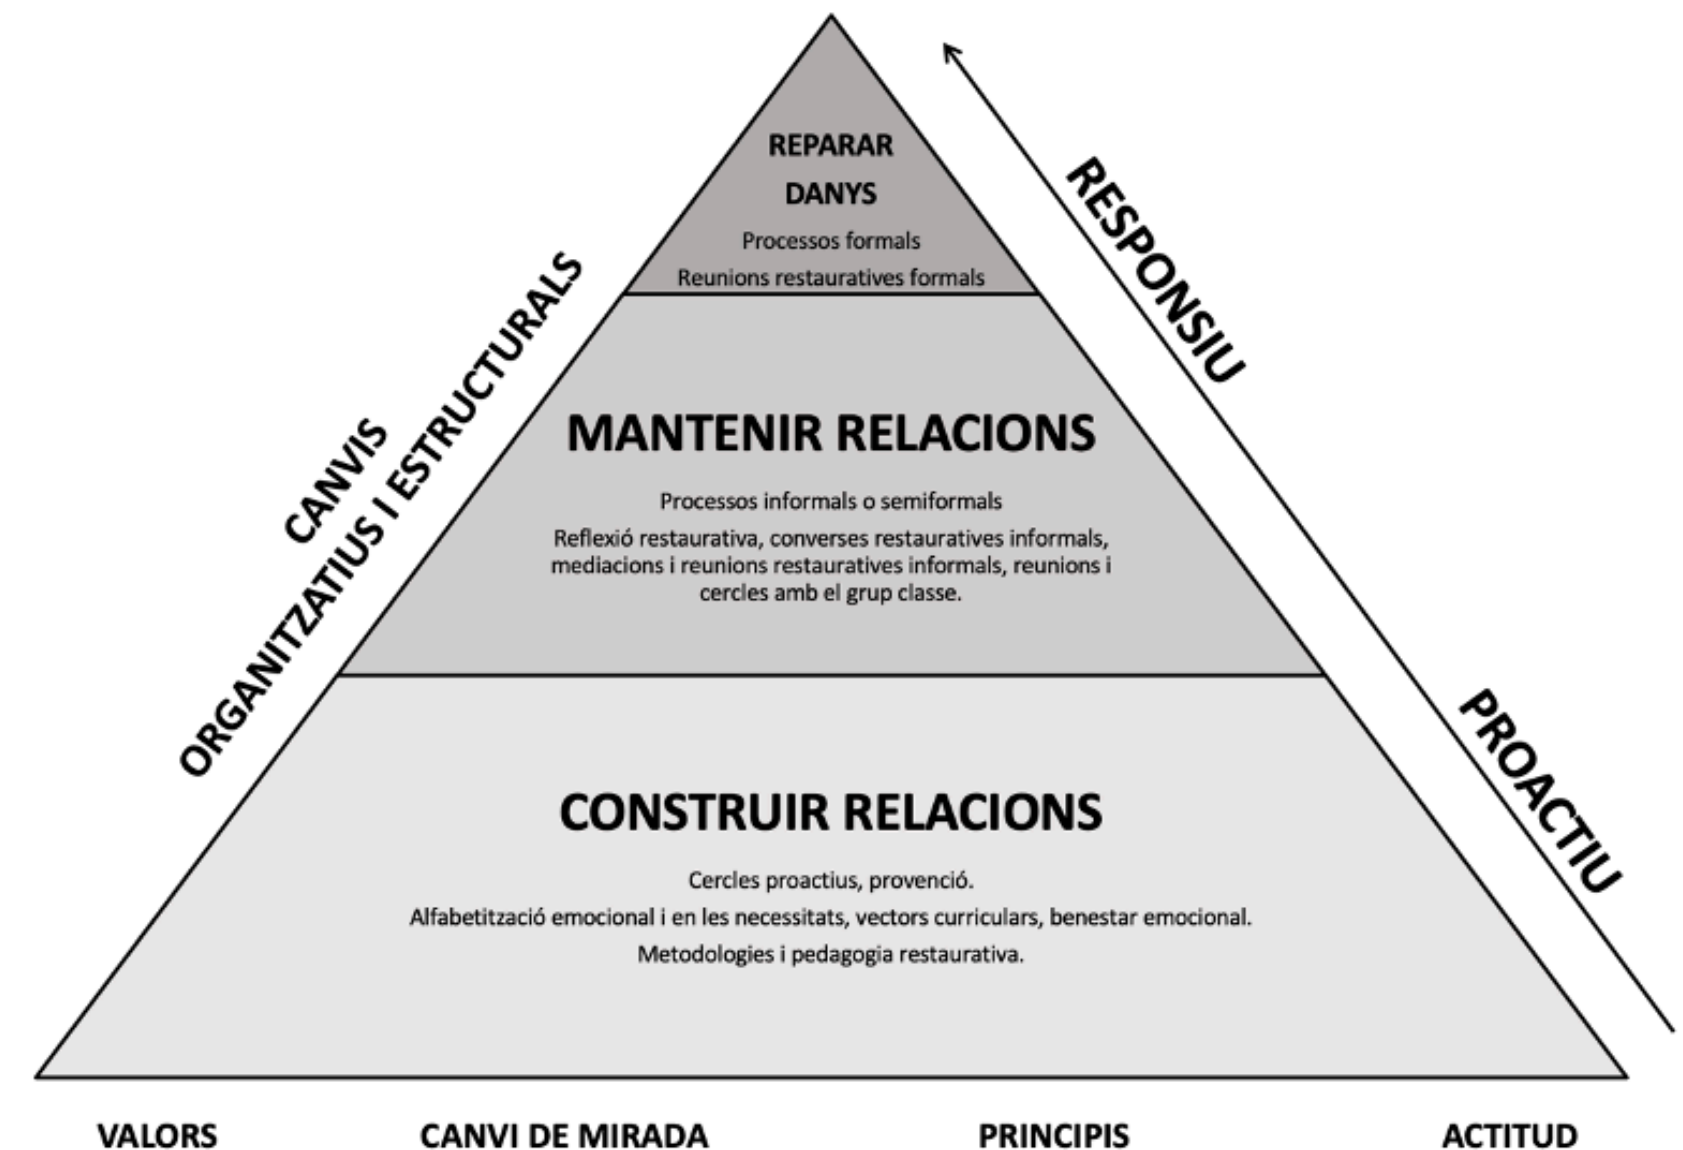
REPARAR DANYS

Processos formals

Reunions restauratives formals

MANTENIR RELACIONS

Processos informals o semiformals

Reflexió restaurativa, converses restauratives informals, mediacions i reunions restauratives informals, reunions i cercles amb el grup classe.

CONSTRUIR RELACIONS

Cercles proactius, provenció.

Alfabetització emocional i en les necessitats, vectors curriculars, benestar emocional.

Metodologies i pedagogia restaurativa.

CANVIS ORGANITZATIUS I ESTRUCTURALS

RESPONSIU

PROACTIU

VALORS

CANVI DE MIRADA

PRINCIPIS

ACTITUD